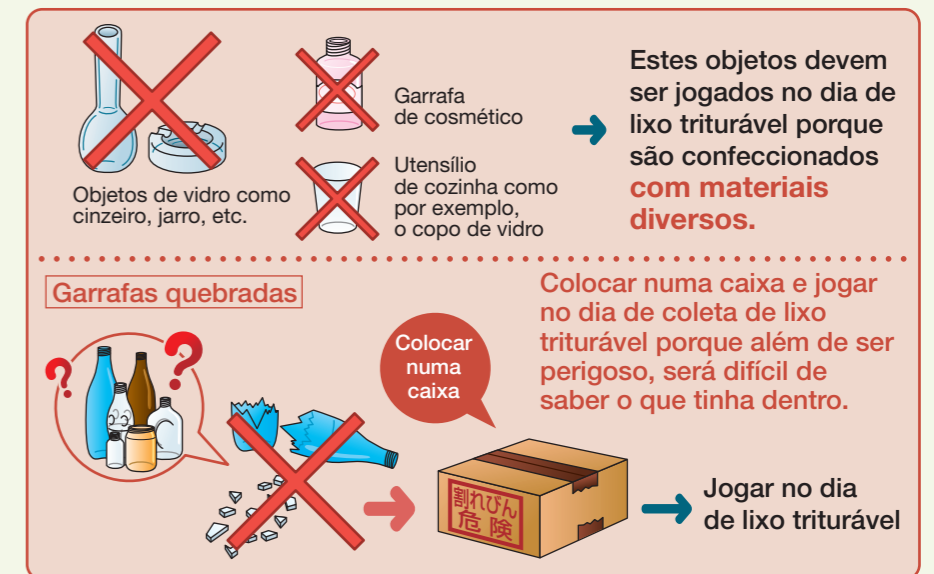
Objetos de vidro como cinzeiro, jarro, etc.

Garrafa de cosmético

Utensílio de cozinha como por exemplo, o copo de vidro

Estes objetos devem ser jogados no dia de lixo triturável porque são confeccionados com materiais diversos.

Garrafas quebradas

?

?

Colocar numa caixa

割れびん
危険

Colocar numa caixa e jogar no dia de coleta de lixo triturável porque além de ser perigoso, será difícil de saber o que tinha dentro.

Jogar no dia de lixo triturável